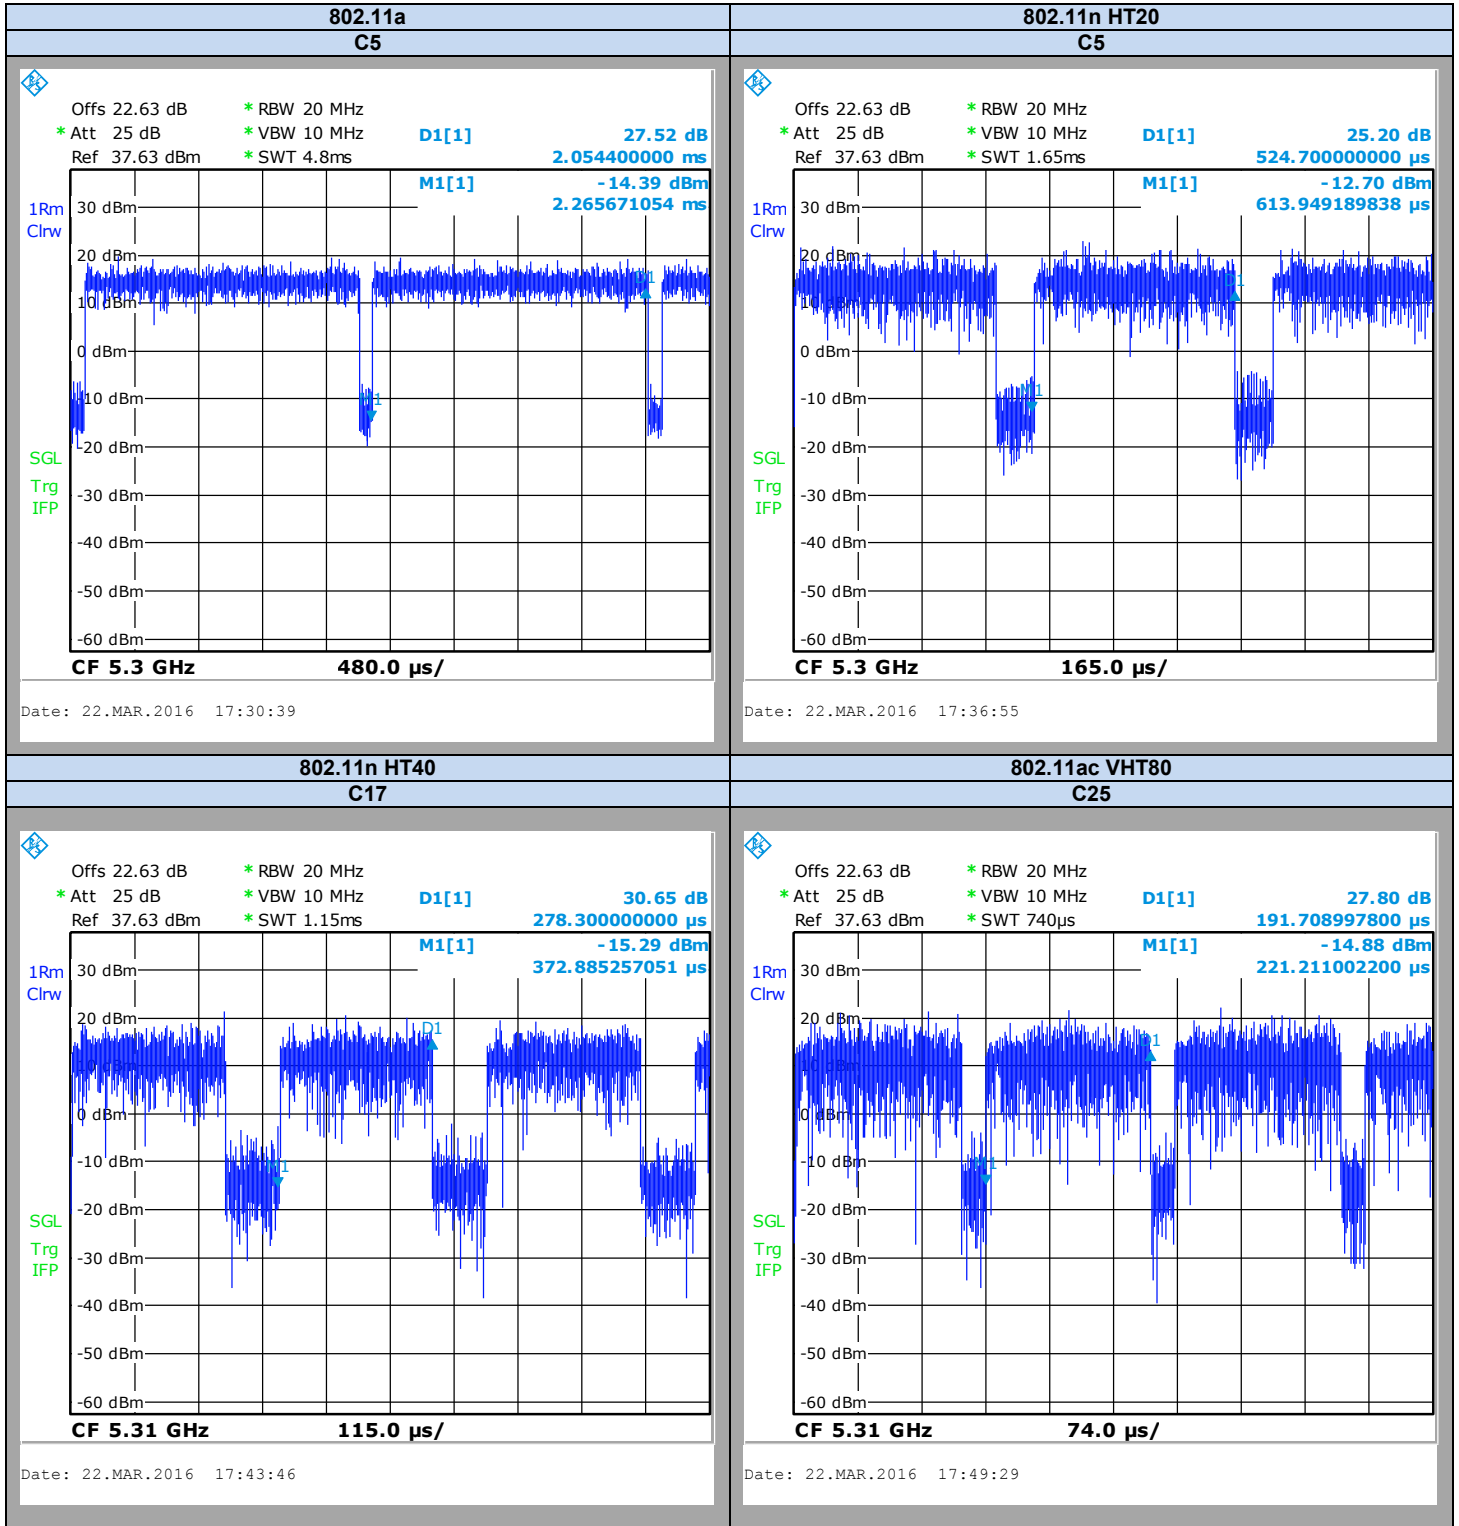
| 802.11a | 802.11n HT20 |
|---|---|
| C5 | C5 |

Offs 22.63 dB
* Att 25 dB
Ref 37.63 dBm
* RBW 20 MHz
* VBW 10 MHz
* SWT 4.8ms
D1[1] 27.52 dB
2.054400000 ms
M1[1] -14.39 dBm
2.265671054 ms
1Rm
Clrw
30 dBm
20 dBm
10 dBm
0 dBm
-10 dBm
-20 dBm
-30 dBm
-40 dBm
-50 dBm
-60 dBm
SGL
Trg
IFP
D1
M1
CF 5.3 GHz
480.0 µs/
Date: 22.MAR.2016 17:30:39

Offs 22.63 dB
* Att 25 dB
Ref 37.63 dBm
* RBW 20 MHz
* VBW 10 MHz
* SWT 1.65ms
D1[1] 25.20 dB
524.700000000 µs
M1[1] -12.70 dBm
613.949189838 µs
1Rm
Clrw
30 dBm
20 dBm
10 dBm
0 dBm
-10 dBm
-20 dBm
-30 dBm
-40 dBm
-50 dBm
-60 dBm
SGL
Trg
IFP
D1
M1
CF 5.3 GHz
165.0 µs/
Date: 22.MAR.2016 17:36:55

| 802.11n HT40 | 802.11ac VHT80 |
|---|---|
| C17 | C25 |

Offs 22.63 dB
* Att 25 dB
Ref 37.63 dBm
* RBW 20 MHz
* VBW 10 MHz
* SWT 1.15ms
D1[1] 30.65 dB
278.300000000 µs
M1[1] -15.29 dBm
372.885257051 µs
1Rm
Clrw
30 dBm
20 dBm
10 dBm
0 dBm
-10 dBm
-20 dBm
-30 dBm
-40 dBm
-50 dBm
-60 dBm
SGL
Trg
IFP
D1
M1
CF 5.31 GHz
115.0 µs/
Date: 22.MAR.2016 17:43:46

Offs 22.63 dB
* Att 25 dB
Ref 37.63 dBm
* RBW 20 MHz
* VBW 10 MHz
* SWT 740µs
D1[1] 27.80 dB
191.708997800 µs
M1[1] -14.88 dBm
221.211002200 µs
1Rm
Clrw
30 dBm
20 dBm
10 dBm
0 dBm
-10 dBm
-20 dBm
-30 dBm
-40 dBm
-50 dBm
-60 dBm
SGL
Trg
IFP
D1
M1
CF 5.31 GHz
74.0 µs/
Date: 22.MAR.2016 17:49:29